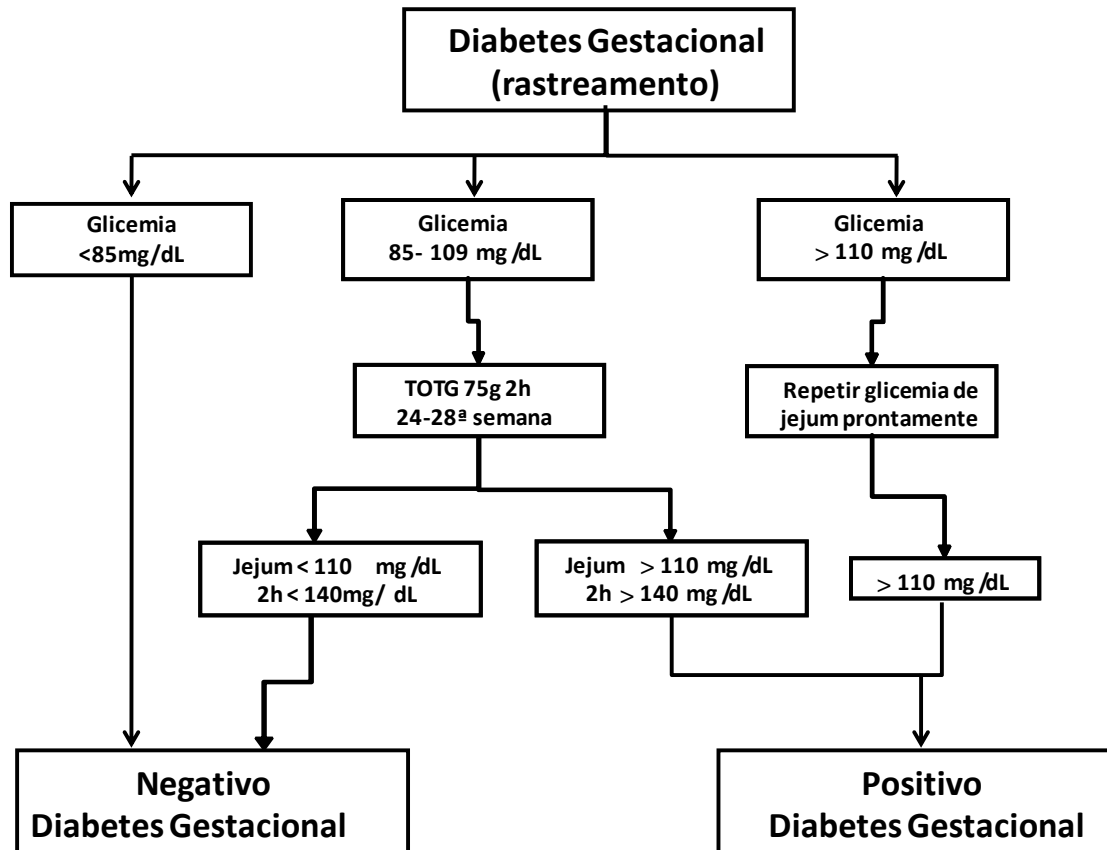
Diabetes Gestacional (rastreamento)

Glicemia <85mg/dL

Glicemia 85- 109 mg /dL

Glicemia $>$ 110 mg /dL

TOTG 75g 2h 24-28ª semana

Repetir glicemia de jejum prontamente

Jejum < 110 mg /dL 2h < 140mg/ dL

Jejum $>$ 110 mg /dL 2h $>$ 140 mg /dL

$>$ 110 mg /dL

Negativo Diabetes Gestacional

Positivo Diabetes Gestacional